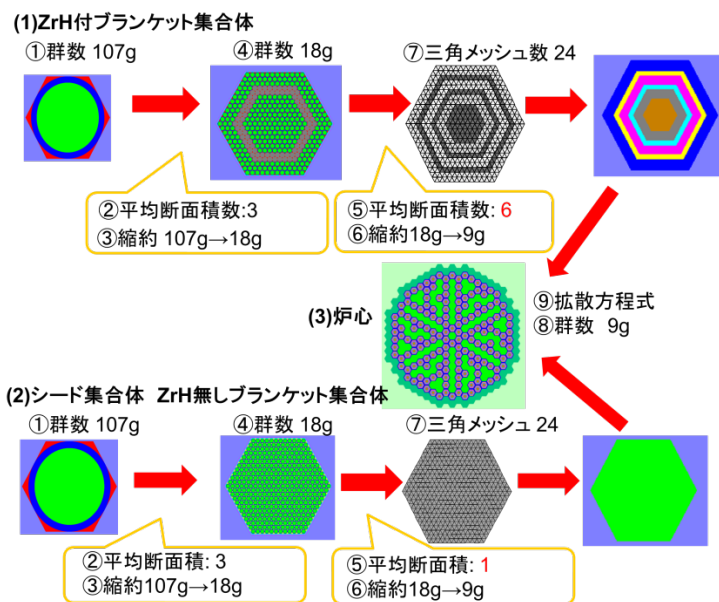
(1)ZrH付ブランケット集合体

①群数 107g

④群数 18g

⑦三角メッシュ数 24

②平均断面積数:3
③縮約 107g→18g

⑤平均断面積数: 6
⑥縮約18g→9g

(3)炉心

⑨拡散方程式
⑧群数 9g

(2)シード集合体 ZrH無しブランケット集合体

①群数 107g

④群数 18g

⑦三角メッシュ 24

②平均断面積: 3
③縮約107g→18g

⑤平均断面積: 1
⑥縮約18g→9g